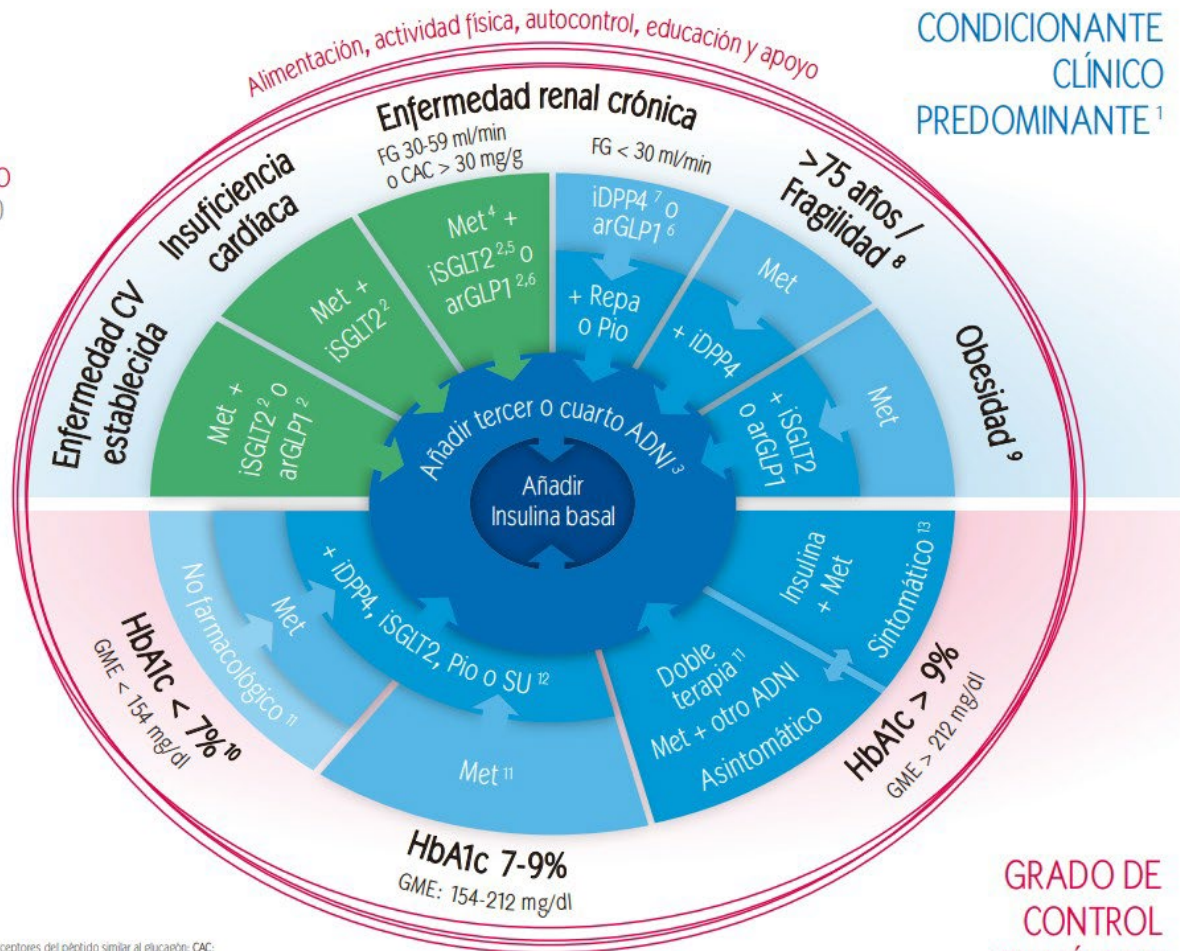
Alimentación, actividad física, autocontrol, educación y apoyo

CONDICIONANTE CLÍNICO PREDOMINANTE $^1$

O
)

Enfermedad renal crónica

FG 30-59 ml/min o CAC > 30 mg/g

FG < 30 ml/min

Insuficiencia cardíaca

Enfermedad CV establecida

>75 años / Fragilidad $^8$

Obesidad $^9$

Met $^4$ + iSGLT2 $^{2,5}$ o arGLP1 $^{2,6}$

Met + iSGLT2 $^2$

Met + iSGLT2 $^2$ o arGLP1 $^2$

iDPP4 $^7$ o arGLP1 $^6$

+ Repa o Pio

Met

+ iDPP4

Met

+ iSGLT2 o arGLP1

Añadir tercer o cuarto ADNI $^3$

Añadir Insulina basal

+ iDPP4, iSGLT2, Pio o SU $^{12}$

No farmacológico $^{11}$

Met

Met $^{11}$

Doble terapia $^{11}$ Met + otro ADNI

Asintomático

Insulina + Met

Sintomático $^{13}$

HbA1c < 7% $^{10}$
GME < 154 mg/dl

HbA1c 7-9%
GME: 154-212 mg/dl

HbA1c > 9%
GME > 212 mg/dl

GRADO DE CONTROL

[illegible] ceptores del péptido similar al glucagón; CAC: